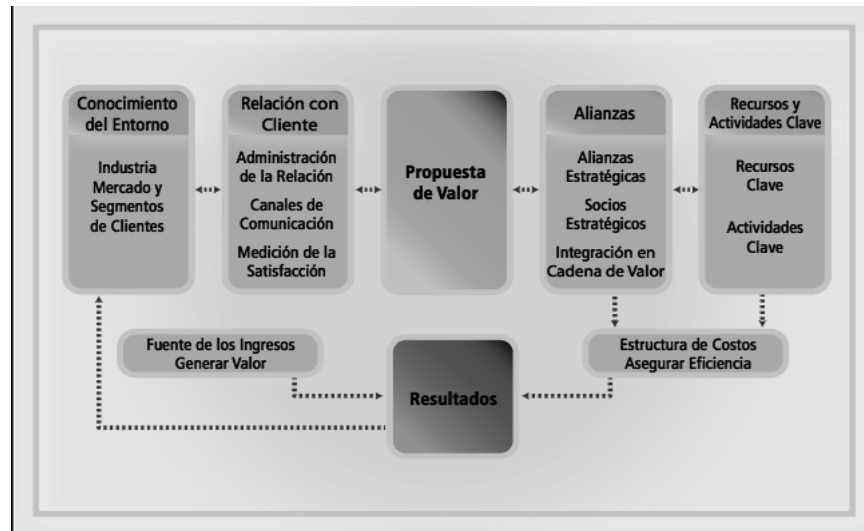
Conocimiento del Entorno

Industria Mercado y Segmentos de Clientes

Relación con Cliente

Administración de la Relación

Canales de Comunicación

Medición de la Satisfacción

Propuesta de Valor

Alianzas

Alianzas Estratégicas

Socios Estratégicos

Integración en Cadena de Valor

Recursos y Actividades Clave

Recursos Clave

Actividades Clave

Fuente de los Ingresos Generar Valor

Resultados

Estructura de Costos Asegurar Eficiencia